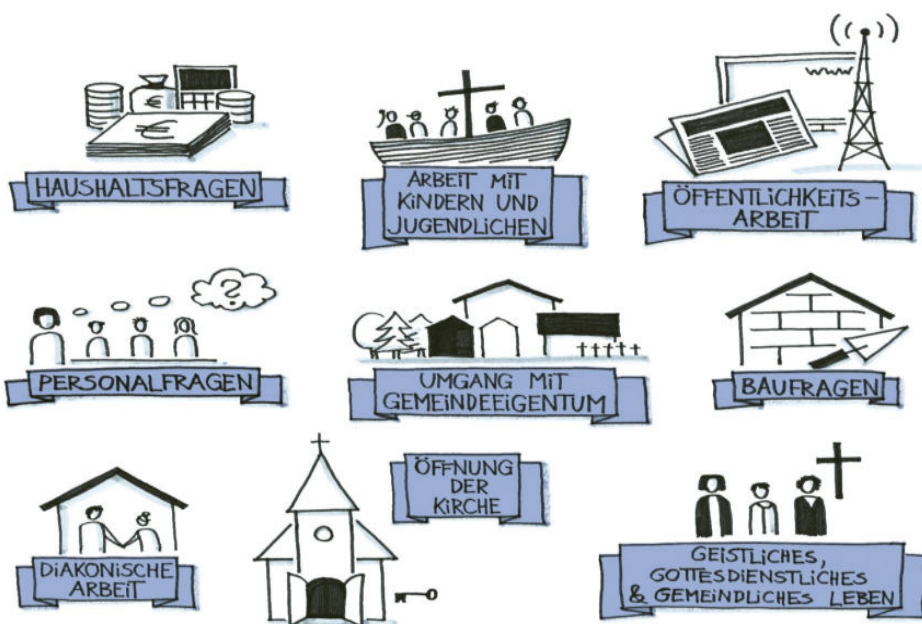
www

HAUSHALTSFRAGEN

ARBEIT MIT KINDERN UND JUGENDLICHEN

ÖFFENTLICHKEITS-ARBEIT

PERSONALFRAGEN

UMGANG MIT GEMEINDEEIGENTUM

BAUFRAGEN

ÖFFNUNG DER KIRCHE

DIAKONISCHE ARBEIT

GEISTLICHES, GOTTESDIENSTLICHES & GEMEINDLICHES LEBEN